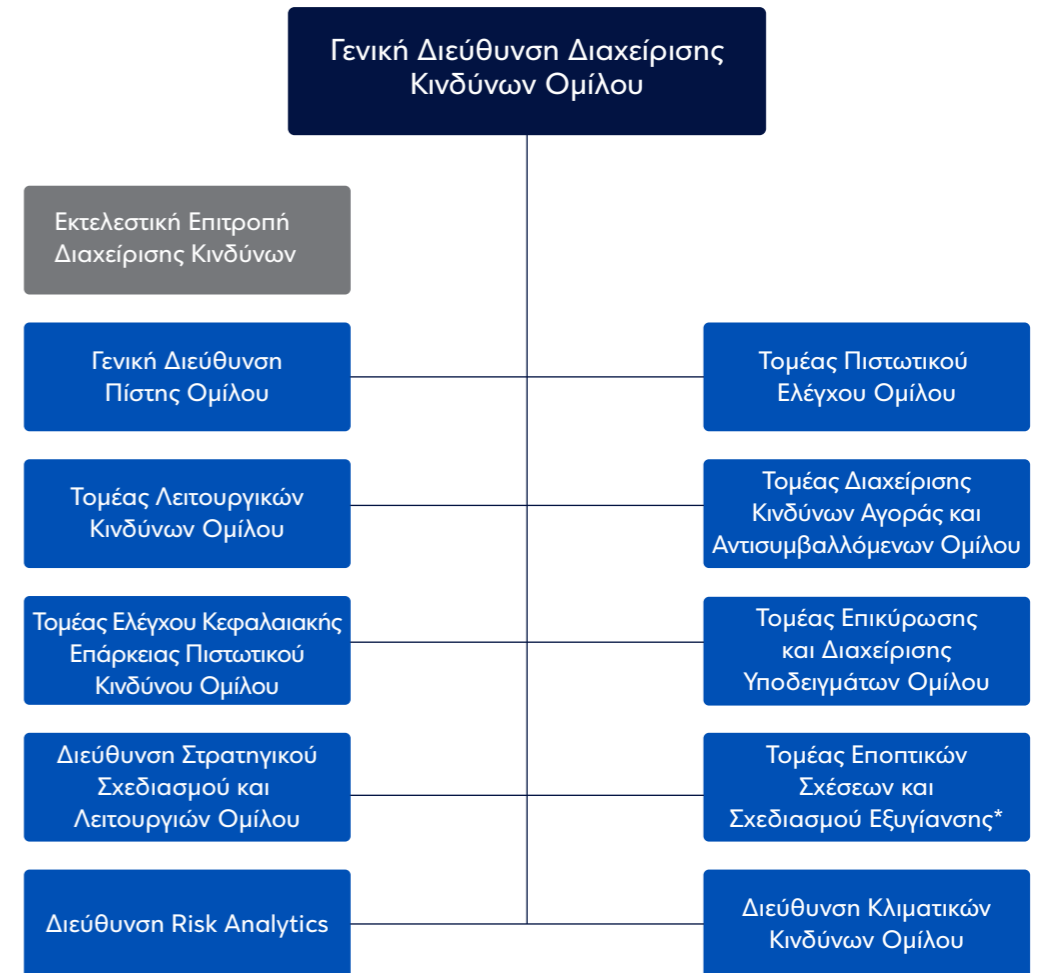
Γενική Διεύθυνση Διαχείρισης Κινδύνων Ομίλου

Εκτελεστική Επιτροπή Διαχείρισης Κινδύνων

Γενική Διεύθυνση Πίστης Ομίλου

Τομέας Πιστωτικού Ελέγχου Ομίλου

Τομέας Λειτουργικών Κινδύνων Ομίλου

Τομέας Διαχείρισης Κινδύνων Αγοράς και Αντισυμβαλλόμενων Ομίλου

Τομέας Ελέγχου Κεφαλαιακής Επάρκειας Πιστωτικού Κινδύνου Ομίλου

Τομέας Επικύρωσης και Διαχείρισης Υποδειγμάτων Ομίλου

Διεύθυνση Στρατηγικού Σχεδιασμού και Λειτουργιών Ομίλου

Τομέας Εποπτικών Σχέσεων και Σχεδιασμού Εξυγίανσης*

Διεύθυνση Risk Analytics

Διεύθυνση Κλιματικών Κινδύνων Ομίλου